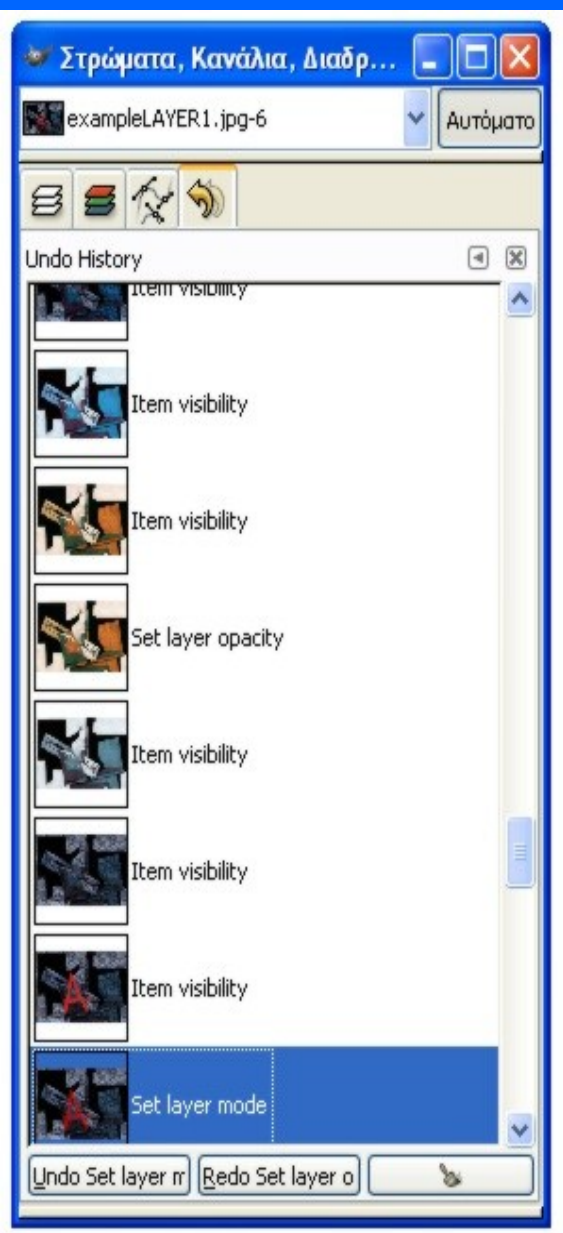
Στρώματα, Κανάλια, Διαδρ...

exampleLAYER1.jpg-6

Αυτόματο

Undo History

Item visibility

Item visibility

Item visibility

Set layer opacity

Item visibility

Item visibility

Item visibility

Set layer mode

Undo Set layer m

Redo Set layer o